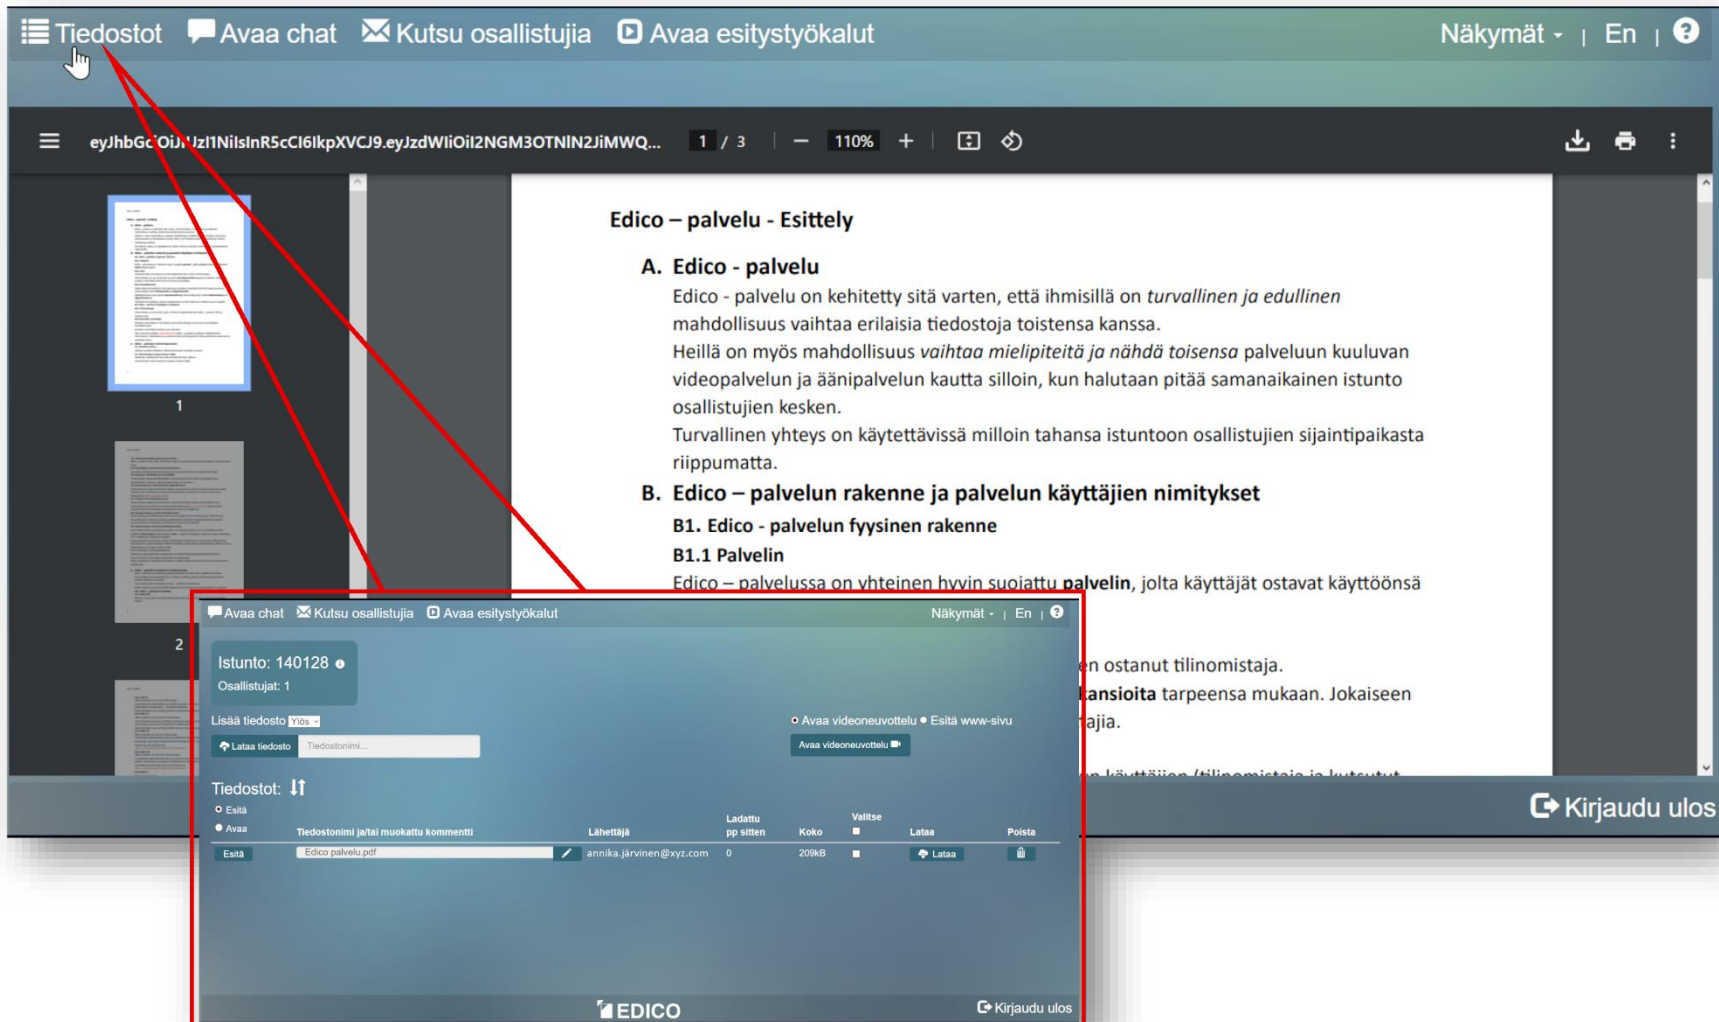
Tiedostot Avaa chat Kutsu osallistujia Avaa esitystyökalut Näkymät | En | ?

eyJhbGciOiJIUzI1NiIsInR5cCI6IkpXVCJ9.eyJzdWIiOiI2NGM3OTNlN2JiMWQ... 1 / 3 — 110% +

1

2

Edico – palvelu - Esittely

A. Edico - palvelu

Edico - palvelu on kehitetty sitä varten, että ihmisillä on *turvallinen ja edullinen* mahdollisuus vaihtaa erilaisia tiedostoja toistensa kanssa.

Heillä on myös mahdollisuus *vaihtaa mielipiteitä ja nähdä toisensa* palveluun kuuluvan videopalvelun ja äänipalvelun kautta silloin, kun halutaan pitää samanaikainen istunto osallistujien kesken.

Turvallinen yhteys on käytettävissä milloin tahansa istuntoon osallistujien sijaintipaikasta riippumatta.

B. Edico – palvelun rakenne ja palvelun käyttäjien nimitykset

B1. Edico - palvelun fyysinen rakenne

B1.1 Palvelin

Edico – palvelussa on yhteinen hyvin suojattu **palvelin**, jolta käyttäjät ostavat käyttöönsä

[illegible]en ostanut tilinomistaja.

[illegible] **kansioita** tarpeensa mukaan. Jokaiseen

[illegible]ajia.

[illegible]

Kirjaudu ulos

Avaa chat Kutsu osallistujia Avaa esitystyökalut Näkymät | En | ?

Istunto: 140128
Osallistujat: 1

Lisää tiedosto Ylös
Lataa tiedosto Tiedostonimi...

Avaa videoneuvottelu Esitä www-sivu
Avaa videoneuvottelu

Tiedostot:
Esitä
Avaa

| | Tiedostonimi ja/tai muokattu kommentti | Lähettäjä | Ladattu pp sitten | Koko | Valitse | Lataa | Poista |
|---|---|---|---|---|---|---|---|
| Esitä | Edico palvelu.pdf | annika.järvinen@xyz.com | 0 | 209kB | | Lataa | |

EDICO
Kirjaudu ulos